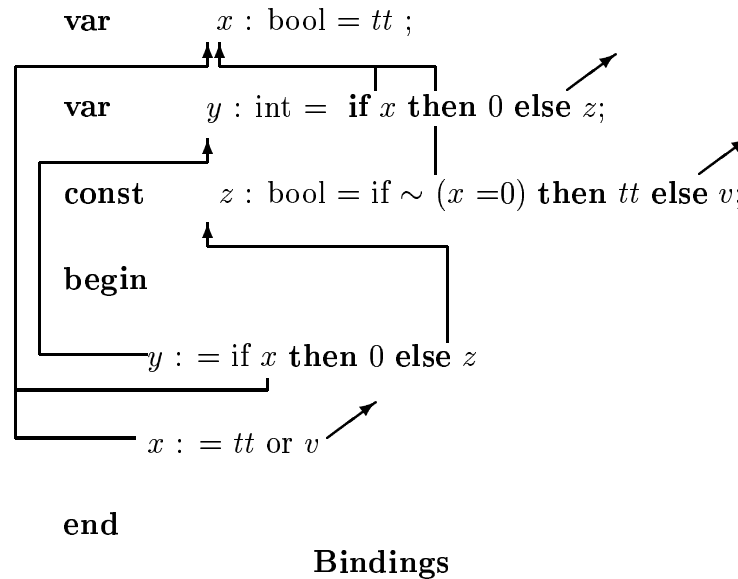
**var** $x$ : bool = $tt$ ;

**var** $y$ : int = **if** $x$ **then** 0 **else** $z$;

**const** $z$ : bool = if $\sim (x = 0)$ **then** $tt$ **else** $v$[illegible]

**begin**

$y$ : = if $x$ **then** 0 **else** $z$

$x$ : = $tt$ or $v$

**end**

**Bindings**